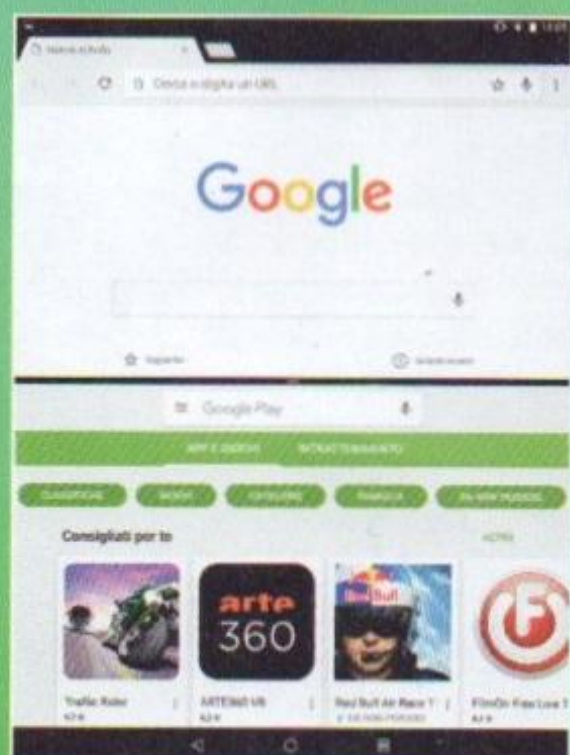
Nuova scheda

Cerca o digita un URL

Google

Google Play

APP E GIOCHI

INTRATTENIMENTO

CLASSIFICHE

GIOCHI

CATEGORIE

FAMIGLIA

IN ANTEPRIMA

Consigliati per te

ALTRE

arte 360

Red Bull

F

Traffic Rider

4,7

ARTE360 VR

4,2

Red Bull Air Race

FlimOn Free Live

4,2